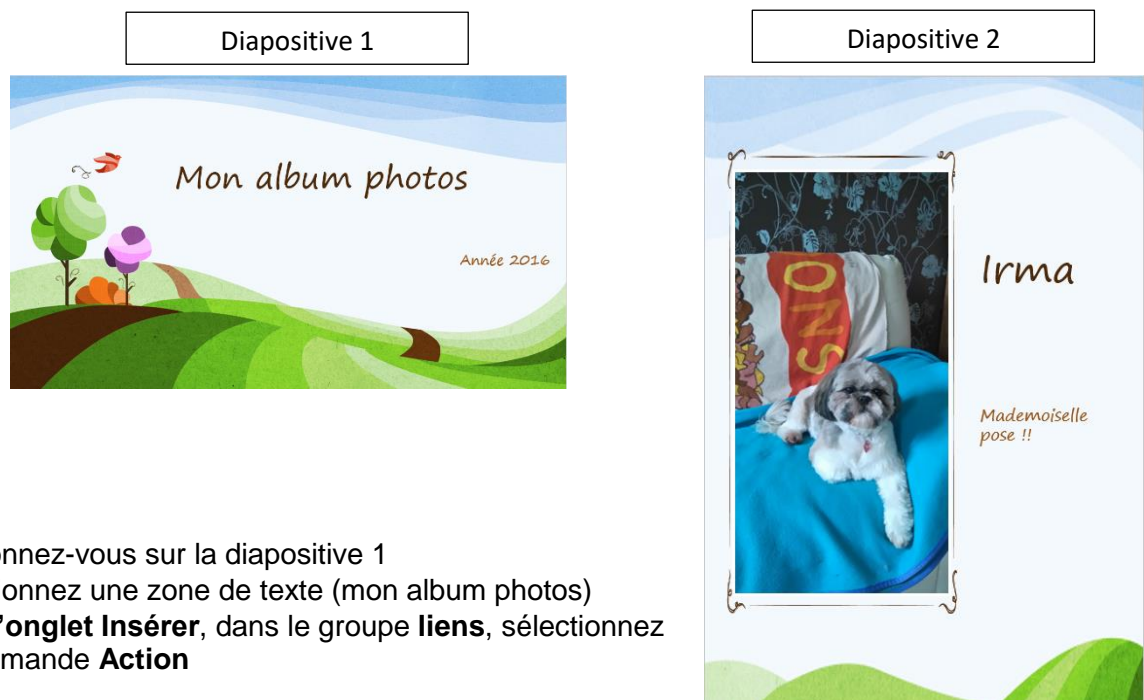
Diapositive 1

Mon album photos

Année 2016

Diapositive 2

Irma

Mademoiselle pose !!

onnez-vous sur la diapositive 1
onnez une zone de texte (mon album photos)
'onglet Insérer, dans le groupe liens, sélectionnez
mande Action